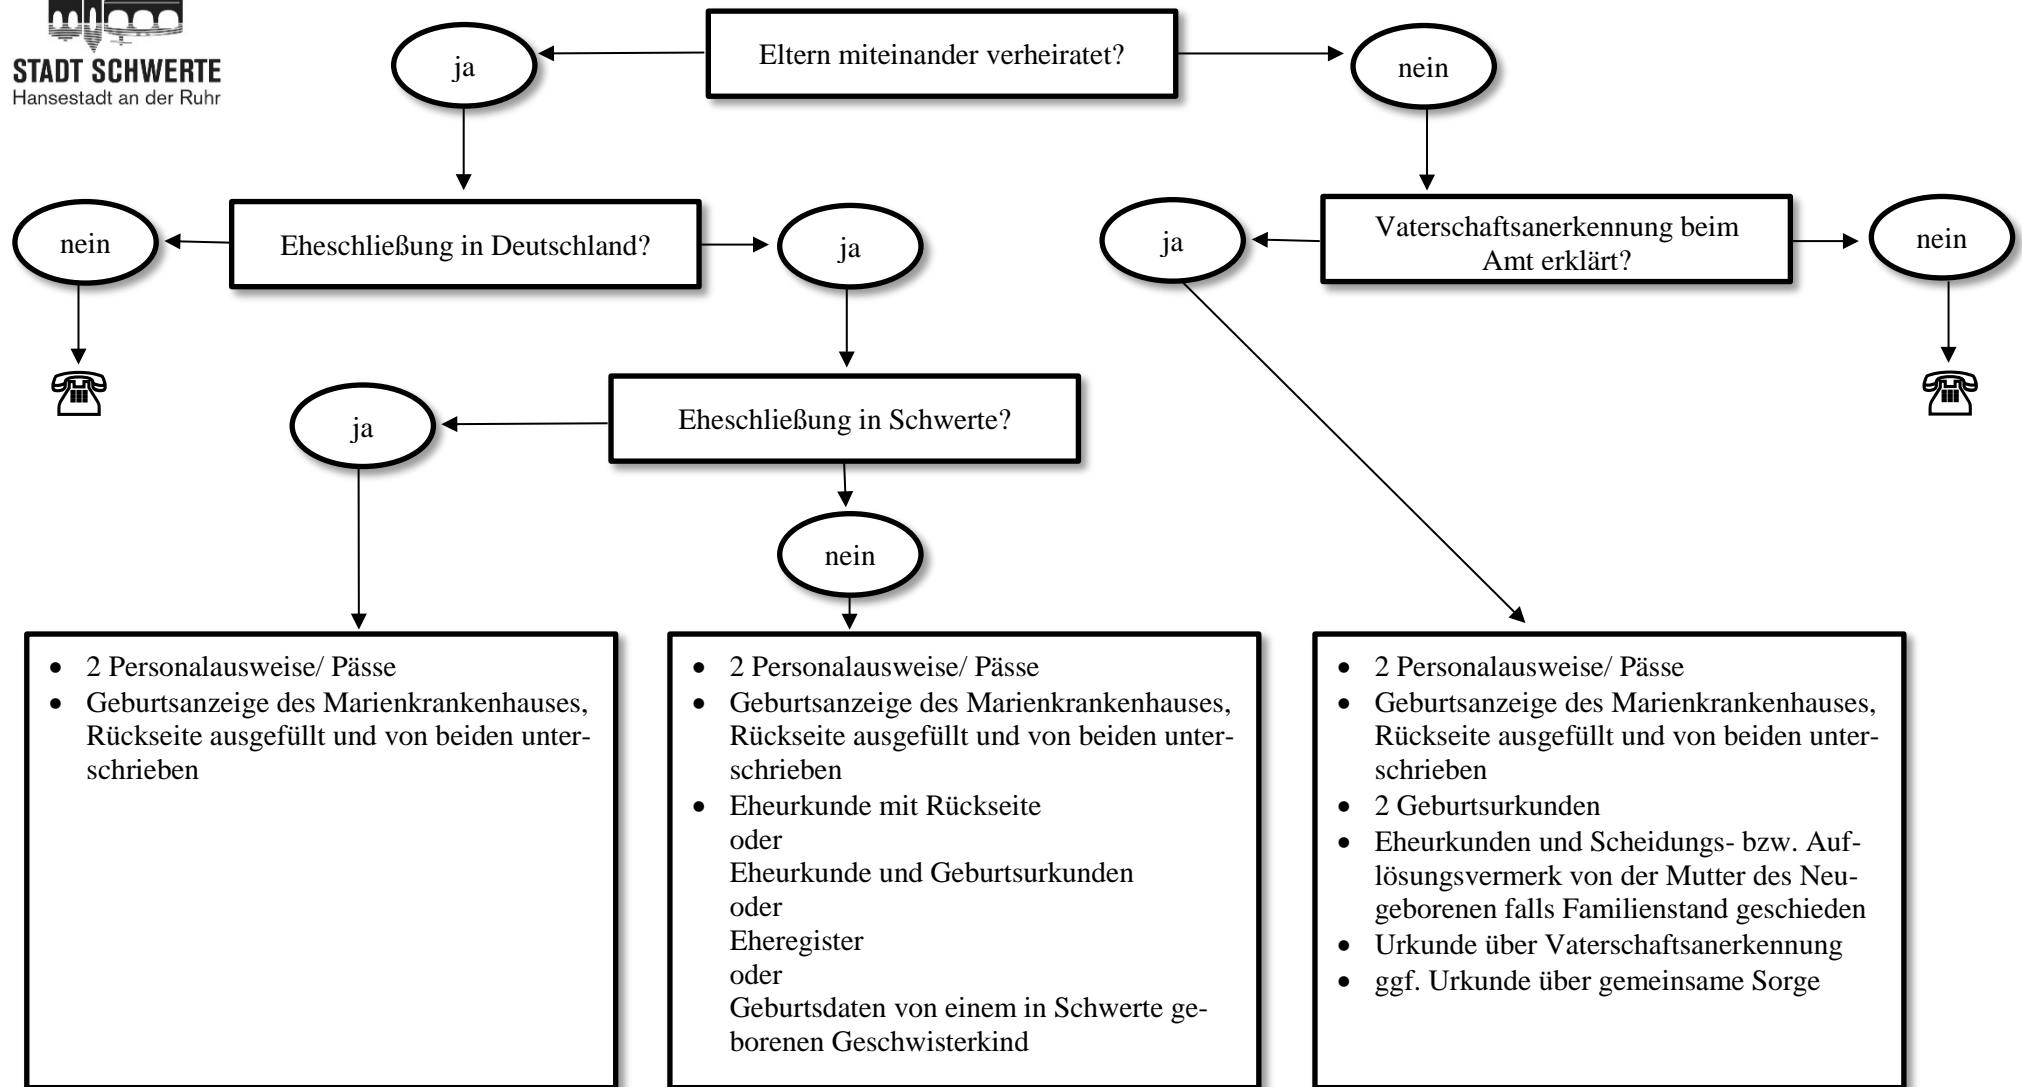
STADT SCHWERTE
Hansestadt an der Ruhr

Eltern miteinander verheiratet?

ja

nein

Eheschließung in Deutschland?

nein

ja

☎

Eheschließung in Schwerte?

ja

nein

Vaterschaftsanerkennung beim Amt erklärt?

ja

nein

☎

- 2 Personalausweise/ Pässe
- Geburtsanzeige des Marienkrankenhauses, Rückseite ausgefüllt und von beiden unterschrieben

- 2 Personalausweise/ Pässe
- Geburtsanzeige des Marienkrankenhauses, Rückseite ausgefüllt und von beiden unterschrieben
- Eheurkunde mit Rückseite
oder
Eheurkunde und Geburtsurkunden
oder
Eheregister
oder
Geburtsdaten von einem in Schwerte geborenen Geschwisterkind

- 2 Personalausweise/ Pässe
- Geburtsanzeige des Marienkrankenhauses, Rückseite ausgefüllt und von beiden unterschrieben
- 2 Geburtsurkunden
- Eheurkunden und Scheidungs- bzw. Auflösungsvermerk von der Mutter des Neugeborenen falls Familienstand geschieden
- Urkunde über Vaterschaftsanerkennung
- ggf. Urkunde über gemeinsame Sorge